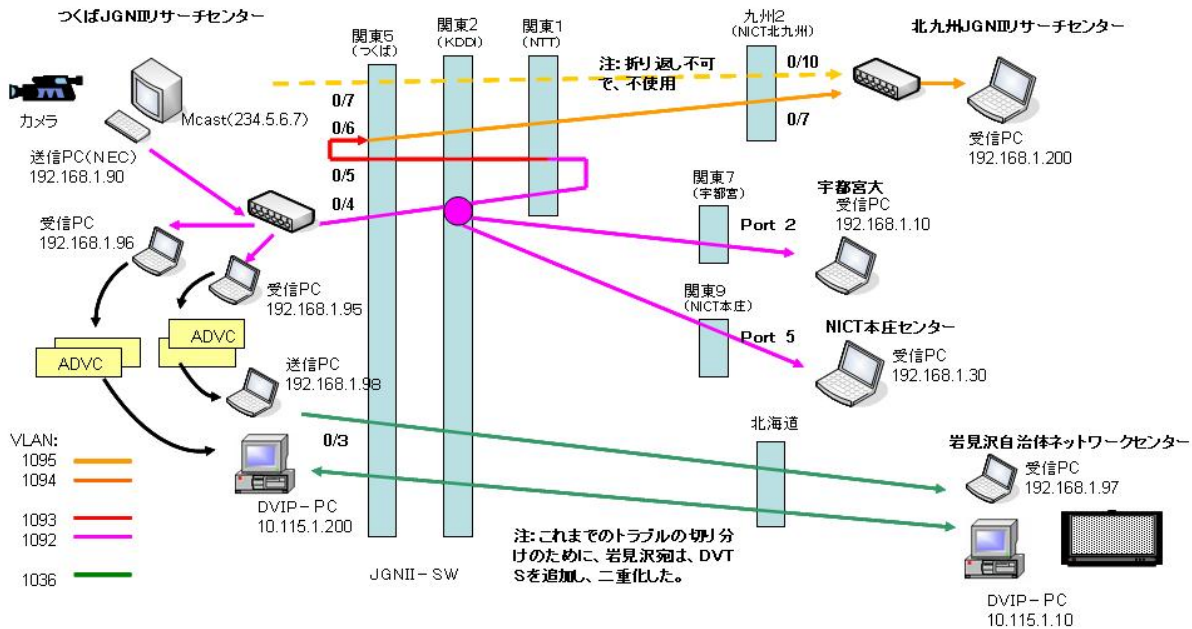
つくばJGNIIリサーチセンター

カメラ

Mcast(234.5.6.7)

送信PC(NEC)
192.168.1.90

関東5
(つくば)

関東2
(KDDI)

関東1
(NTT)

九州2
(NICT北九州)

北九州JGNIIリサーチセンター

注: 折り返し不可で、不使用

0/10

0/7

0/6

0/7

受信PC
192.168.1.200

0/5

0/4

関東7
(宇都宮)

宇都宮大
受信PC
192.168.1.10

Port 2

受信PC
192.168.1.96

受信PC
192.168.1.95

関東9
(NICT本庄)

NICT本庄センター

Port 5

受信PC
192.168.1.30

ADVC

ADVC

送信PC
192.168.1.98

北海道

VLAN:
1095
1094
1093
1092
1036

0/3

岩見沢自治体ネットワークセンター

受信PC
192.168.1.97

DVIP－PC
10.115.1.200

注: これまでのトラブルの切り分けのために、岩見沢宛は、DVTSを追加し、二重化した。

JGNII－SW

DVIP－PC
10.115.1.10